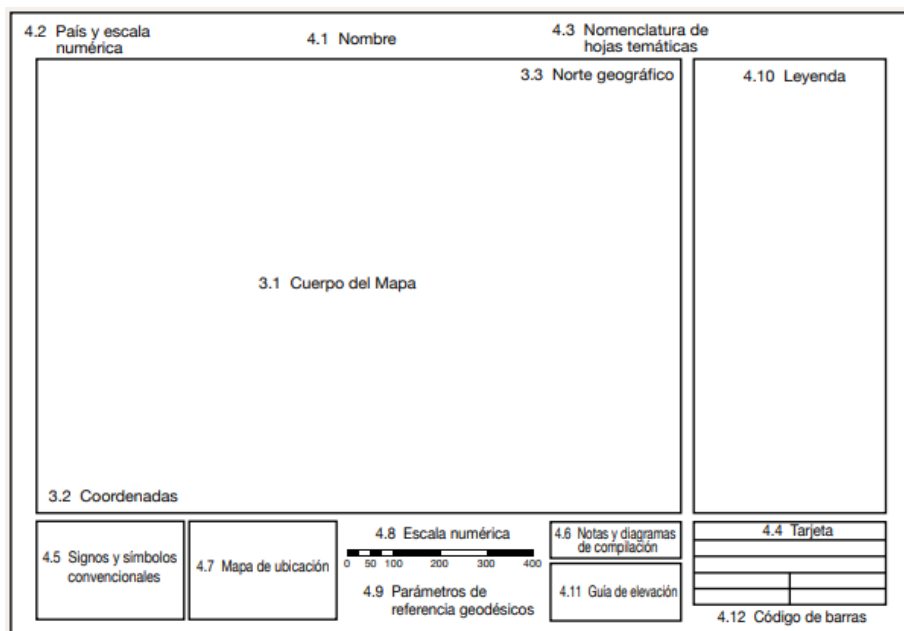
4.2 País y escala numérica

4.1 Nombre

4.3 Nomenclatura de hojas temáticas

3.3 Norte geográfico

4.10 Leyenda

3.1 Cuerpo del Mapa

3.2 Coordenadas

4.5 Signos y símbolos convencionales

4.7 Mapa de ubicación

4.8 Escala numérica

0 50 100 200 300 400

4.9 Parámetros de referencia geodésicos

4.6 Notas y diagramas de compilación

4.11 Guía de elevación

4.4 Tarjeta

4.12 Código de barras